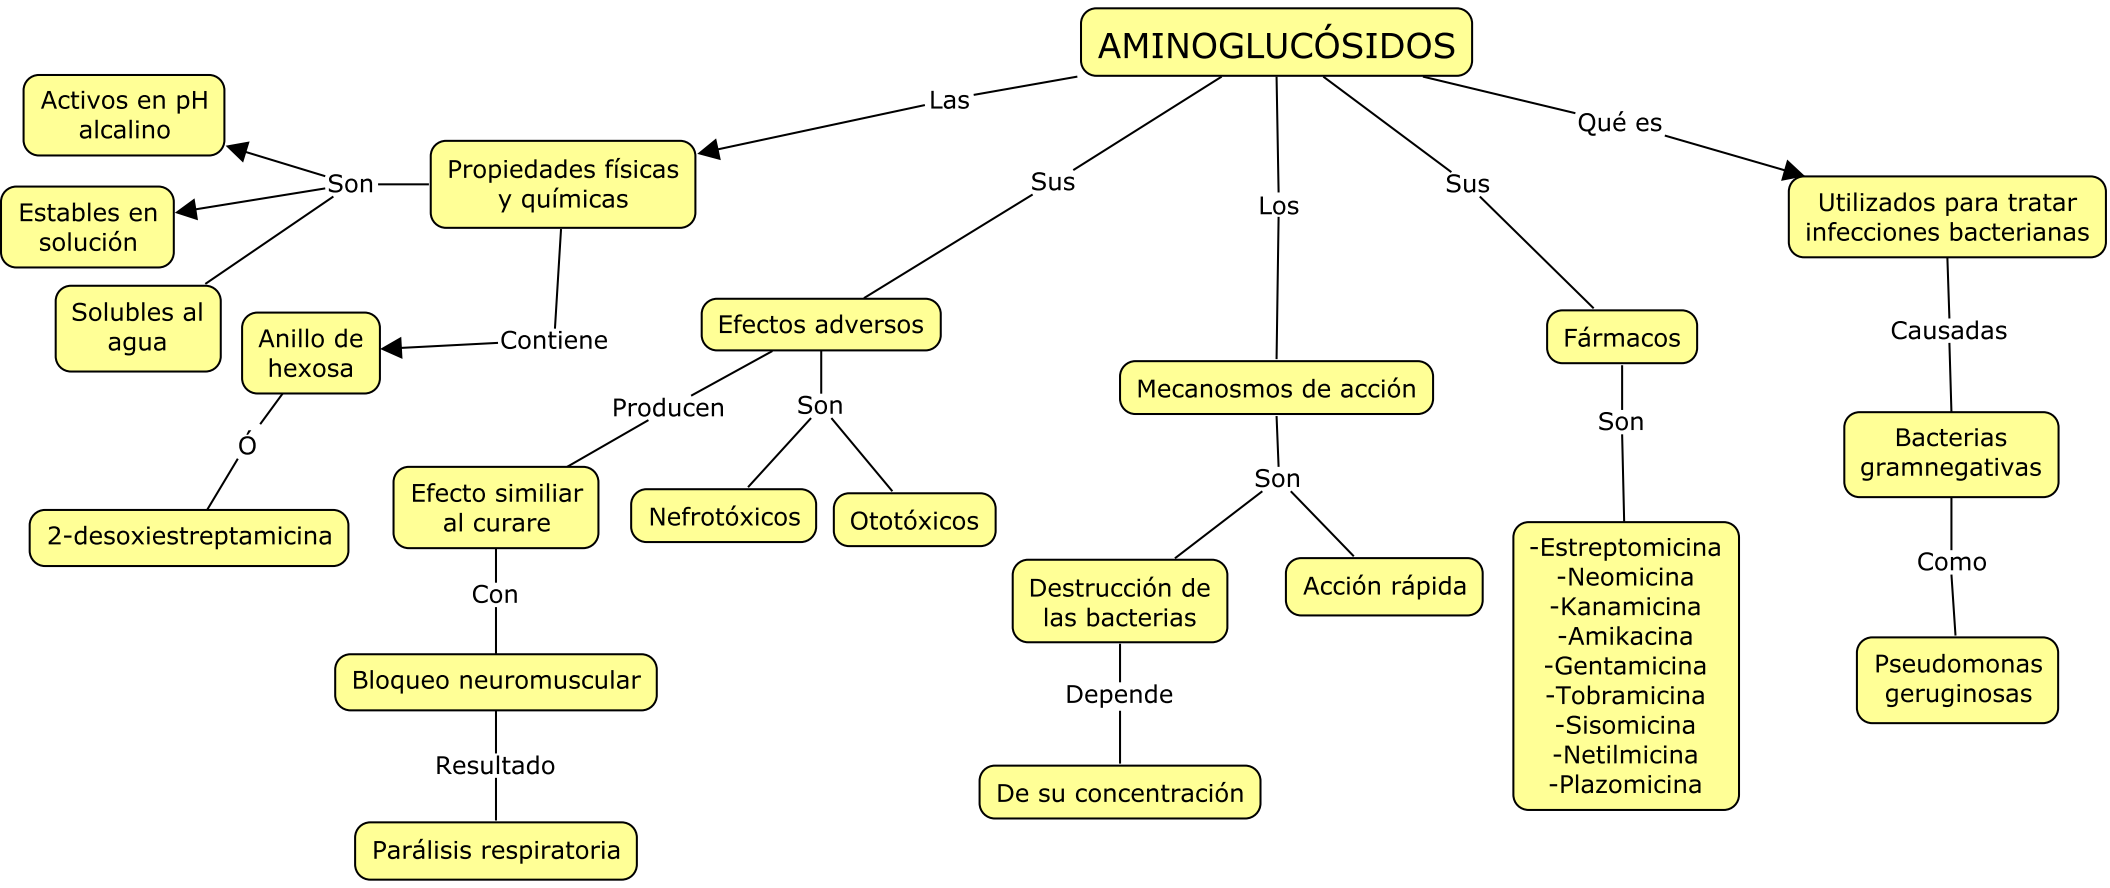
AMINOGLUCÓSIDOS

Las
Propiedades físicas y químicas
Son
Activos en pH alcalino
Estables en solución
Solubles al agua
Contiene
Anillo de hexosa
Ó
2-desoxiestreptamicina

Sus
Efectos adversos
Producen
Efecto similiar al curare
Con
Bloqueo neuromuscular
Resultado
Parálisis respiratoria
Son
Nefrotóxicos
Ototóxicos

Los
Mecanosmos de acción
Son
Destrucción de las bacterias
Depende
De su concentración
Acción rápida

Sus
Fármacos
Son
-Estreptomicina
-Neomicina
-Kanamicina
-Amikacina
-Gentamicina
-Tobramicina
-Sisomicina
-Netilmicina
-Plazomicina

Qué es
Utilizados para tratar infecciones bacterianas
Causadas
Bacterias gramnegativas
Como
Pseudomonas geruginosas